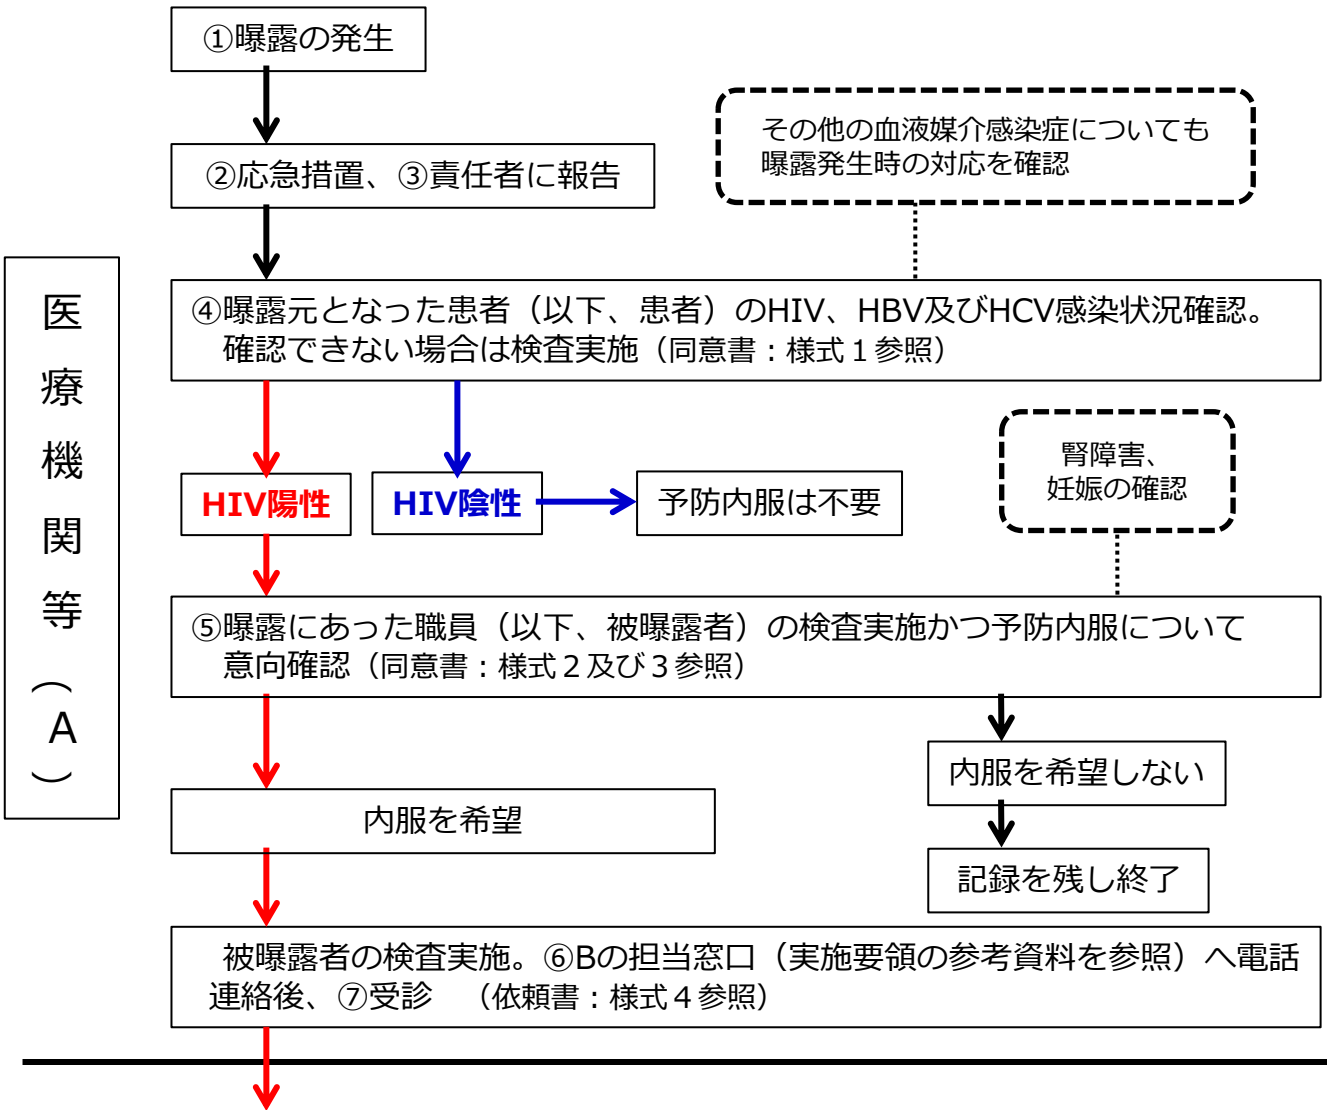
①曝露の発生

②応急措置、③責任者に報告

その他の血液媒介感染症についても曝露発生時の対応を確認

医療機関等（A）

④曝露元となった患者（以下、患者）のHIV、HBV及びHCV感染状況確認。確認できない場合は検査実施（同意書：様式１参照）

HIV陽性

HIV陰性

予防内服は不要

腎障害、妊娠の確認

⑤曝露にあった職員（以下、被曝露者）の検査実施かつ予防内服について意向確認（同意書：様式２及び３参照）

内服を希望しない

内服を希望

記録を残し終了

被曝露者の検査実施。⑥Bの担当窓口（実施要領の参考資料を参照）へ電話連絡後、⑦受診　（依頼書：様式４参照）